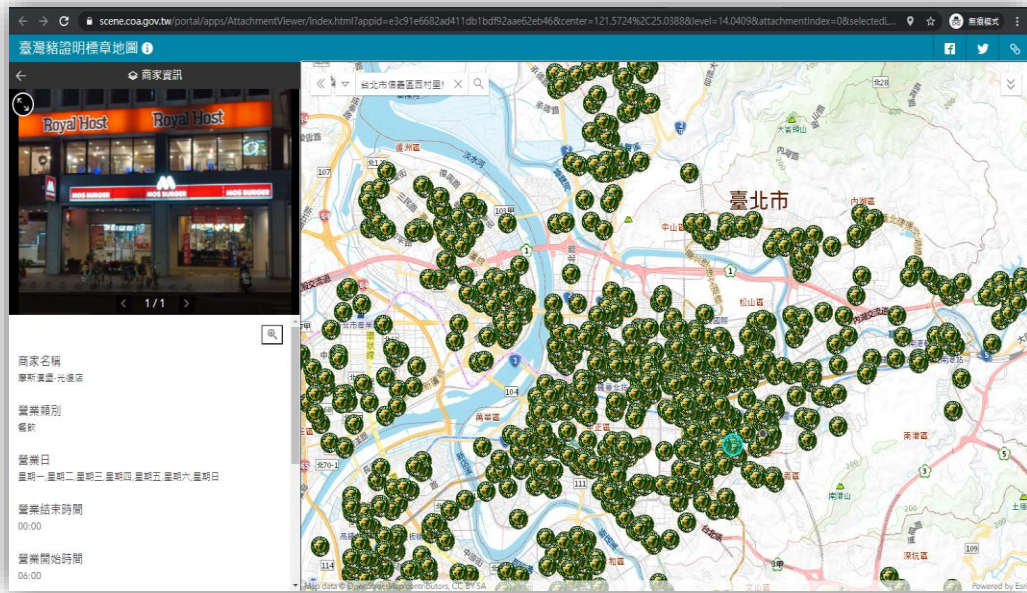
scene.coa.gov.tw/portal/apps/AttachmentViewer/index.html?appid=e3c91e6682ad411db1bdf92aae62eb46&center=121.5724%2C25.0388&level=14.0409&attachmentIndex=0&selectedL...

無痕模式

臺灣豬證明標章地圖

商家資訊

Royal Host Royal Host

MOS BURGER MOS BURGER MOS BURGER

1 / 1

商家名稱
摩斯漢堡-光復店

營業類別
餐飲

營業日
星期一,星期二,星期三,星期四,星期五,星期六,星期日

營業結束時間
00:00

營業開始時間
06:00

台北市信義區西村里

臺北市

蘆洲區
三重區
中山區
松山區
內湖區
大安區
南港區
萬華區
中正區
內湖區
南港區
深坑區
台北盆地
大崙頭山

Map data © OpenStreetMap contributors, CC BY SA

Powered by Esri